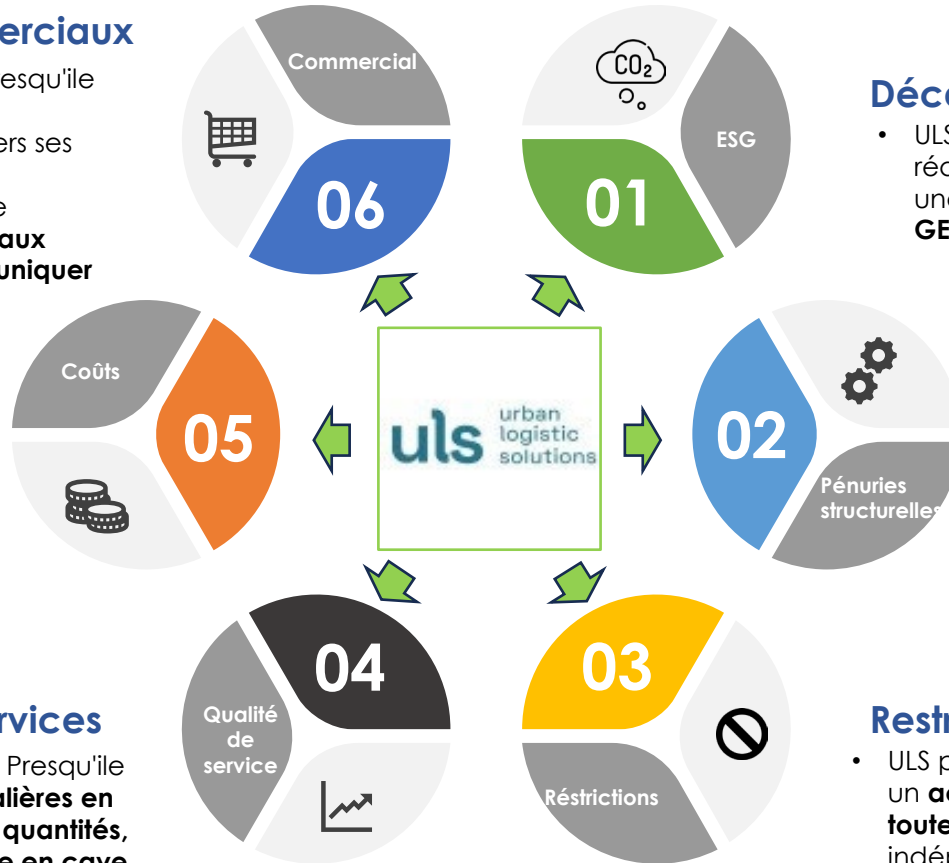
erciaux

esqu'ile

ers ses

e
aux
uniquer

Commercial

06

CO2

ESG

01

Déc

• ULS
réc
une
GE

Coûts

05

uls urban logistic solutions

02

Pénuries structurelles

04

Qualité de service

03

Réstrictions

rvices

Presqu'ile
ulières en
quantités,
e en cave

Restr

• ULS p
un ac
toute
indé